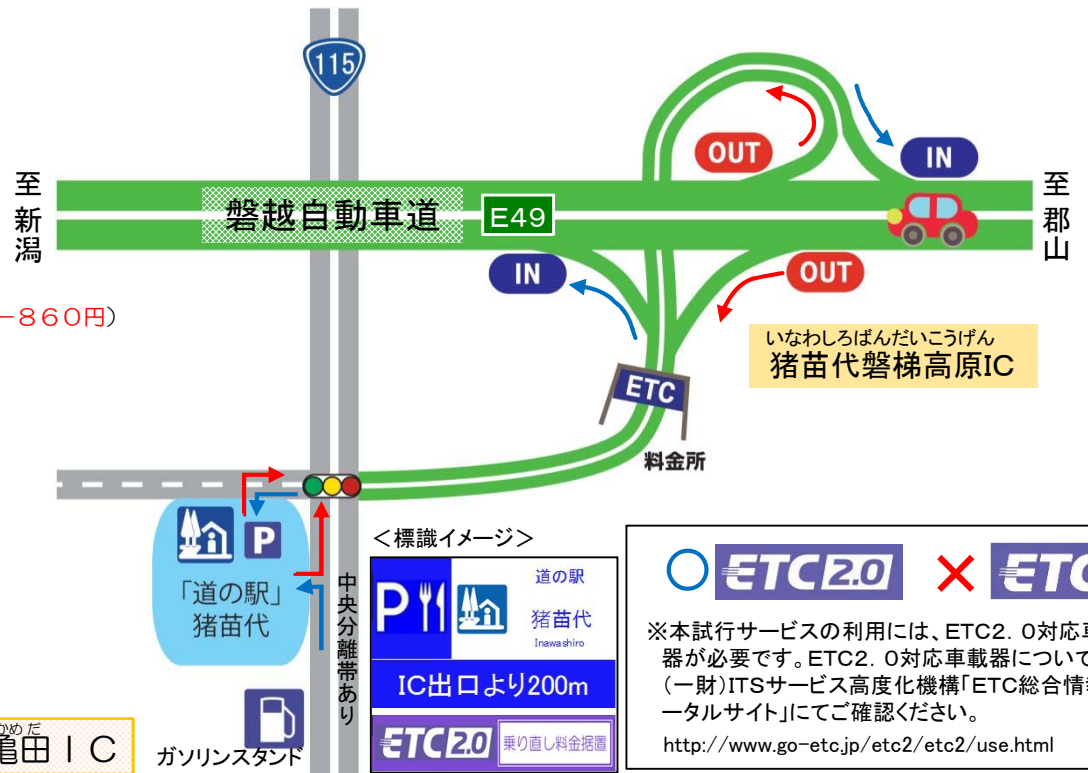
115

至新潟

磐越自動車道

E49

OUT

IN

至郡山

IN

OUT

－８６０円）

いなわしろばんだいこうげん
猪苗代磐梯高原IC

ETC

料金所

P

「道の駅」
猪苗代

中央分離帯あり

＜標識イメージ＞

P

道の駅
猪苗代
Inawashiro

IC出口より200m

ETC 2.0 乗り直し料金据置

かめだ
亀田ＩＣ

ガソリンスタンド

○ ETC 2.0 × ETC

※本試行サービスの利用には、ETC2．0対応車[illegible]器が必要です。ETC2．0対応車載器について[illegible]（一財）ITSサービス高度化機構「ETC総合情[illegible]ータルサイト」にてご確認ください。

http://www.go-etc.jp/etc2/etc2/use.html